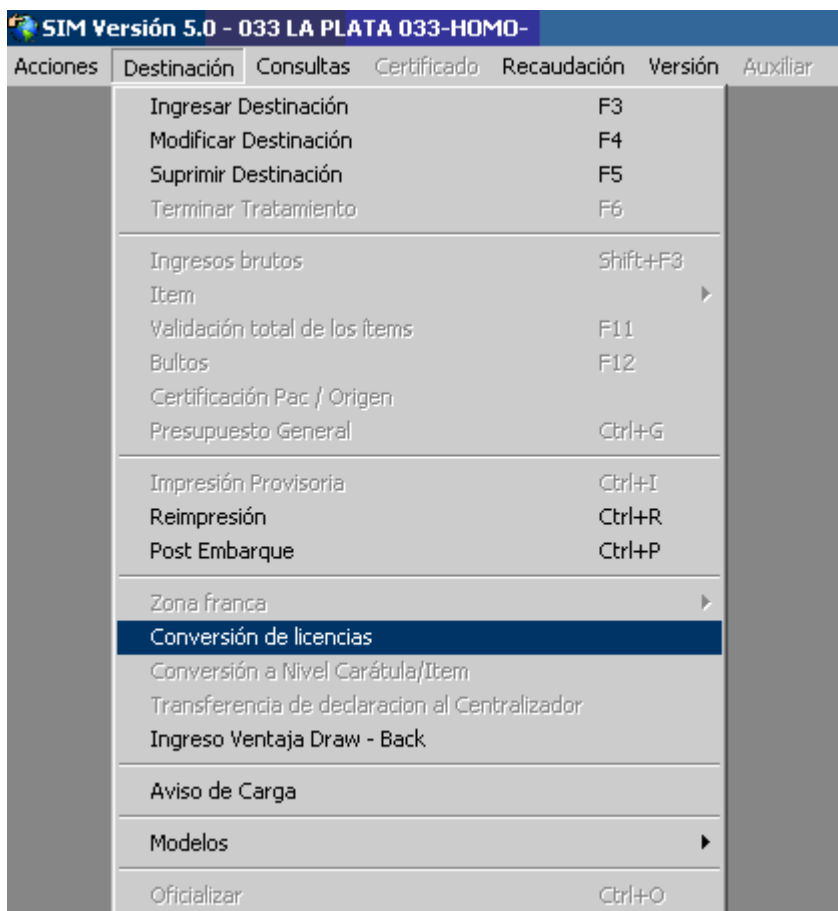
SIM Versión 5.0 - 033 LA PLATA 033-HOMO-

Acciones Destinación Consultas Certificado Recaudación Versión Auxiliar

Ingresar Destinación F3
Modificar Destinación F4
Suprimir Destinación F5
Terminar Tratamiento F6

Ingresos brutos Shift+F3
Item
Validación total de los ítems F11
Bultos F12
Certificación Pac / Origen
Presupuesto General Ctrl+G

Impresión Provisoria Ctrl+I
Reimpresión Ctrl+R
Post Embarque Ctrl+P

Zona franca
Conversión de licencias
Conversión a Nivel Carátula/Item
Transferencia de declaracion al Centralizador
Ingreso Ventaja Draw - Back

Aviso de Carga

Modelos

Oficializar Ctrl+O